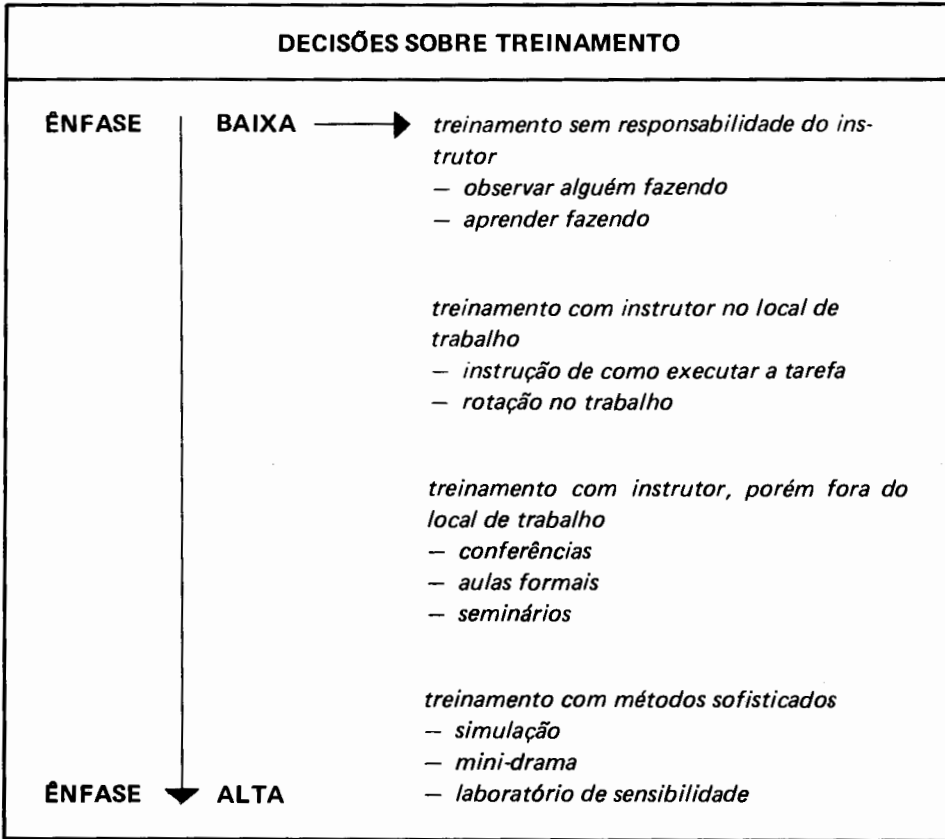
DECISÕES SOBRE TREINAMENTO

ÊNFASE BAIXA

treinamento sem responsabilidade do instrutor
— observar alguém fazendo
— aprender fazendo

treinamento com instrutor no local de trabalho
— instrução de como executar a tarefa
— rotação no trabalho

treinamento com instrutor, porém fora do local de trabalho
— conferências
— aulas formais
— seminários

treinamento com métodos sofisticados
— simulação
— mini-drama
— laboratório de sensibilidade

ÊNFASE ALTA